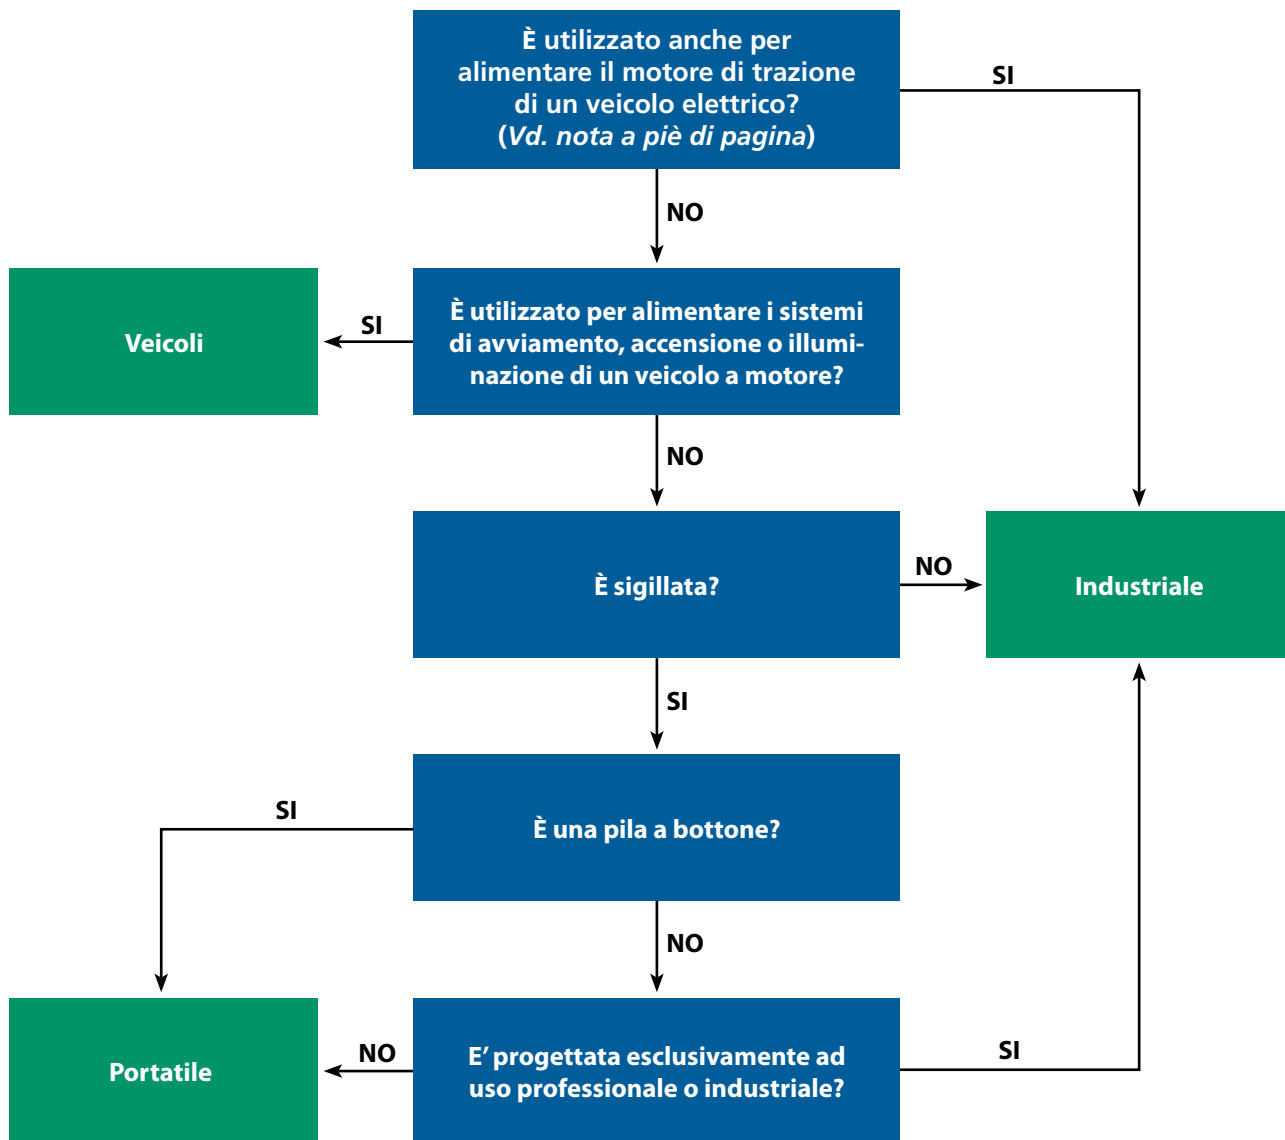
È utilizzato anche per alimentare il motore di trazione di un veicolo elettrico? (*Vd. nota a piè di pagina*)

SI

NO

Veicoli

SI

È utilizzato per alimentare i sistemi di avviamento, accensione o illuminazione di un veicolo a motore?

NO

È sigillata?

NO

Industriale

SI

SI

È una pila a bottone?

NO

Portatile

NO

E' progettata esclusivamente ad uso professionale o industriale?

SI